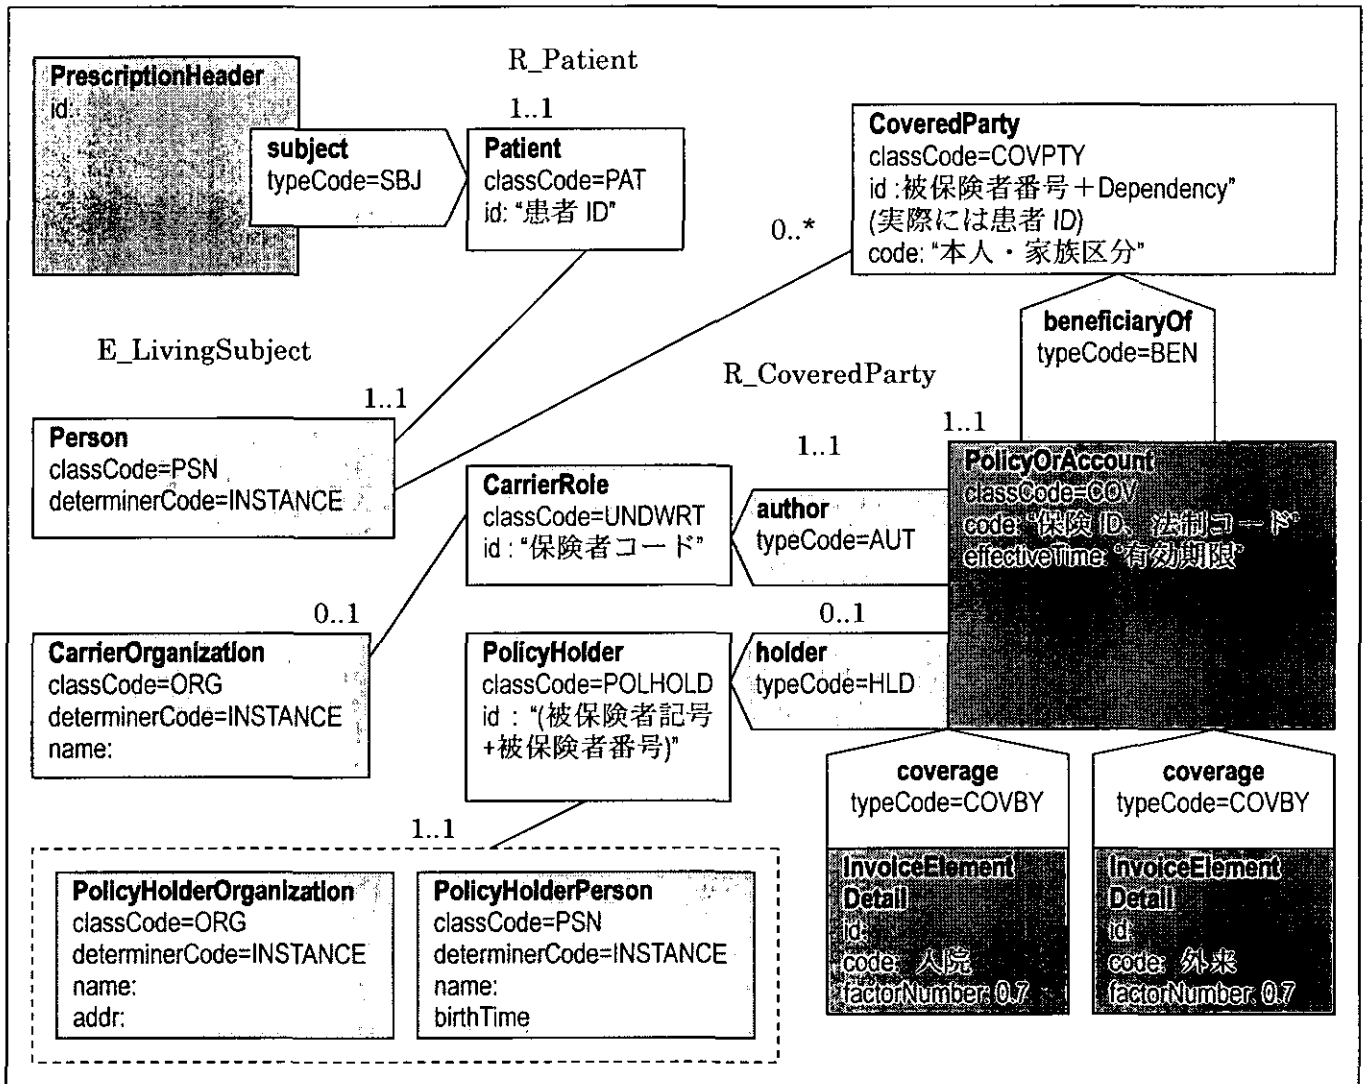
PrescriptionHeader
id:

R_Patient

1..1

subject
typeCode=SBJ

Patient
classCode=PAT
id: "患者 ID"

CoveredParty
classCode=COVPTY
id :被保険者番号＋Dependency"
(実際には患者 ID)
code: "本人・家族区分"

0..*

beneficiaryOf
typeCode=BEN

E_LivingSubject

R_CoveredParty

1..1

1..1

Person
classCode=PSN
determinerCode=INSTANCE

1..1

CarrierRole
classCode=UNDWRT
id : "保険者コード"

author
typeCode=AUT

PolicyOrAccount
classCode=COV
code: "保険 ID、法制コード"
effectiveTime: "有効期限"

0..1

0..1

CarrierOrganization
classCode=ORG
determinerCode=INSTANCE
name:

PolicyHolder
classCode=POLHOLD
id : "(被保険者記号+被保険者番号)"

holder
typeCode=HLD

coverage
typeCode=COVBY

coverage
typeCode=COVBY

1..1

InvoiceElementDetail
id:
code: 入院
factorNumber: 0.7

InvoiceElementDetail
id:
code: 外来
factorNumber: 0.7

PolicyHolderOrganization
classCode=ORG
determinerCode=INSTANCE
name:
addr:

PolicyHolderPerson
classCode=PSN
determinerCode=INSTANCE
name:
birthTime